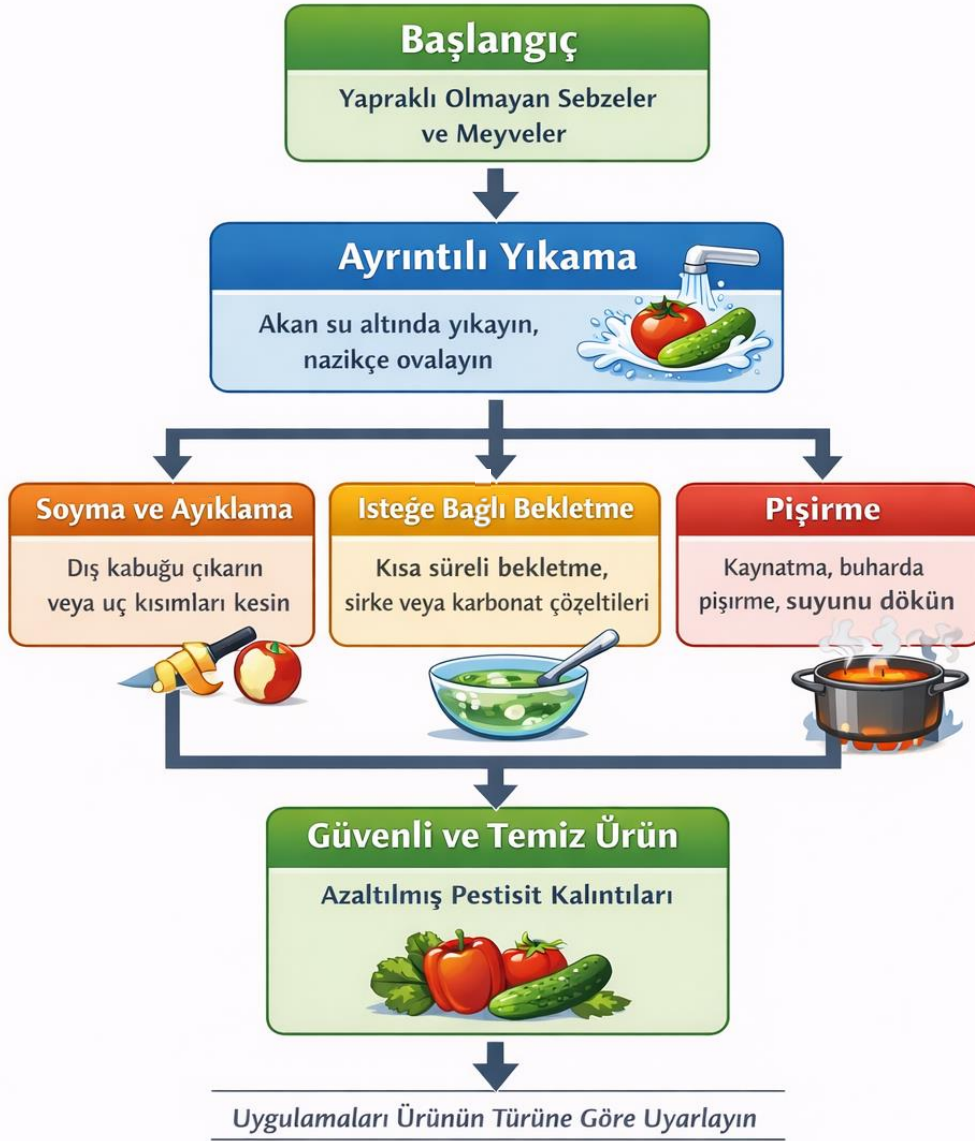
Başlangıç

Yapraklı Olmayan Sebzeler ve Meyveler

Ayrıntılı Yıkama

Akan su altında yıkayın, nazikçe ovalayın

Soyma ve Ayıklama

Dış kabuğu çıkarın veya uç kısımları kesin

Isteğe Bağlı Bekletme

Kısa süreli bekletme, sirke veya karbonat çözeltileri

Pişirme

Kaynatma, buharda pişirme, suyunu dökün

Güvenli ve Temiz Ürün

Azaltılmış Pestisit Kalıntıları

Uygulamaları Ürünün Türüne Göre Uyarlayın